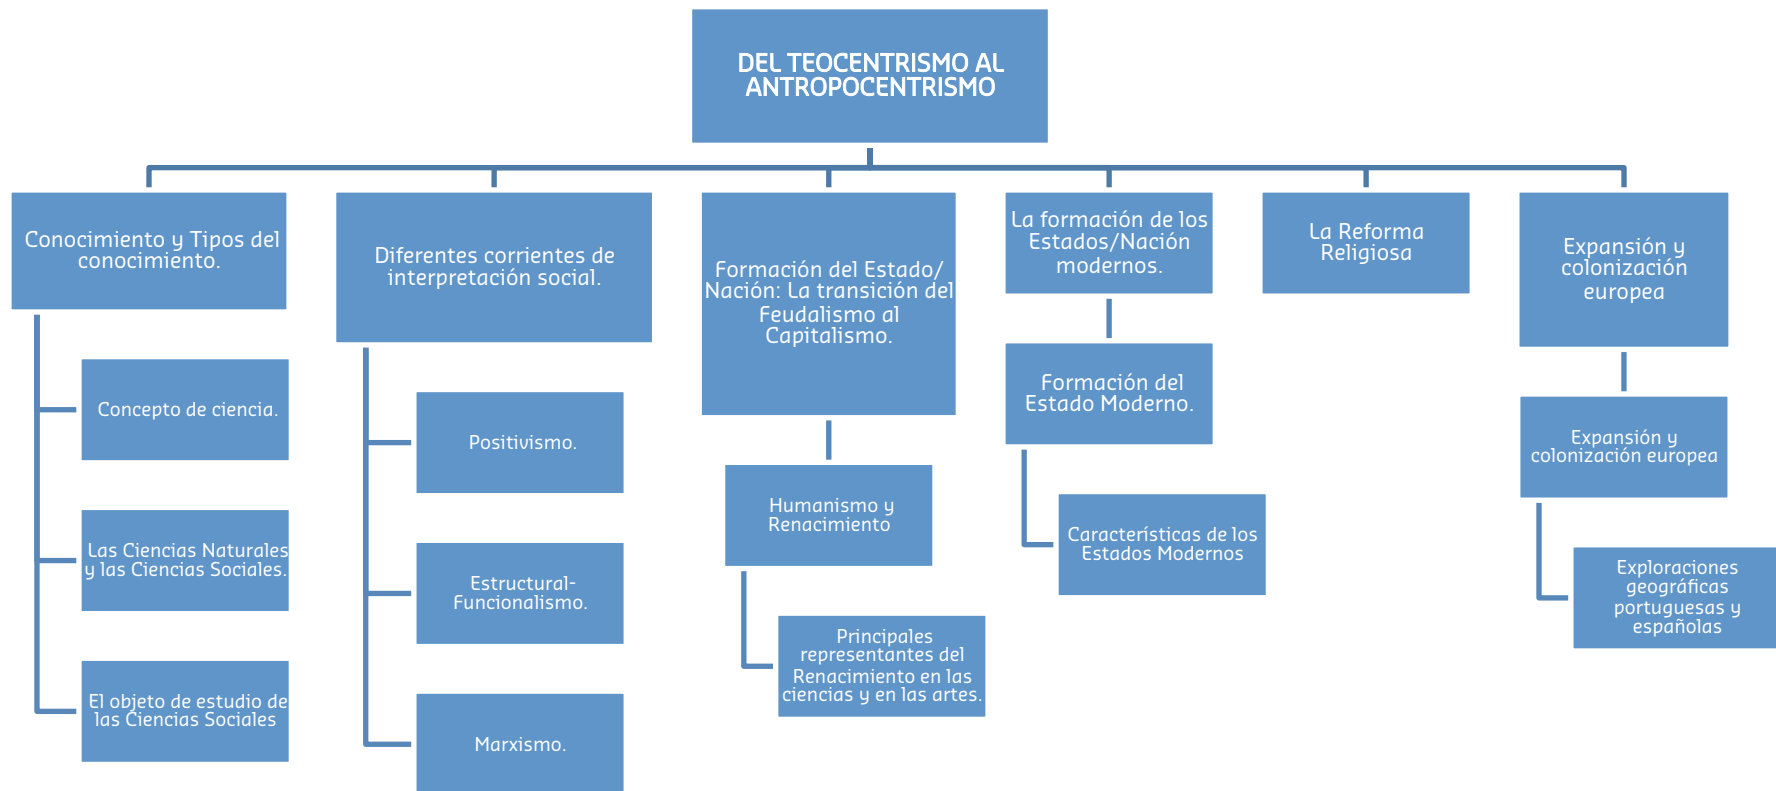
DEL TEOCENTRISMO AL ANTROPOCENTRISMO

Conocimiento y Tipos del conocimiento.

Concepto de ciencia.

Las Ciencias Naturales y las Ciencias Sociales.

El objeto de estudio de las Ciencias Sociales

Diferentes corrientes de interpretación social.

Positivismo.

Estructural-Funcionalismo.

Marxismo.

Formación del Estado/ Nación: La transición del Feudalismo al Capitalismo.

Humanismo y Renacimiento

Principales representantes del Renacimiento en las ciencias y en las artes.

La formación de los Estados/Nación modernos.

Formación del Estado Moderno.

Características de los Estados Modernos

La Reforma Religiosa

Expansión y colonización europea

Expansión y colonización europea

Exploraciones geográficas portuguesas y españolas